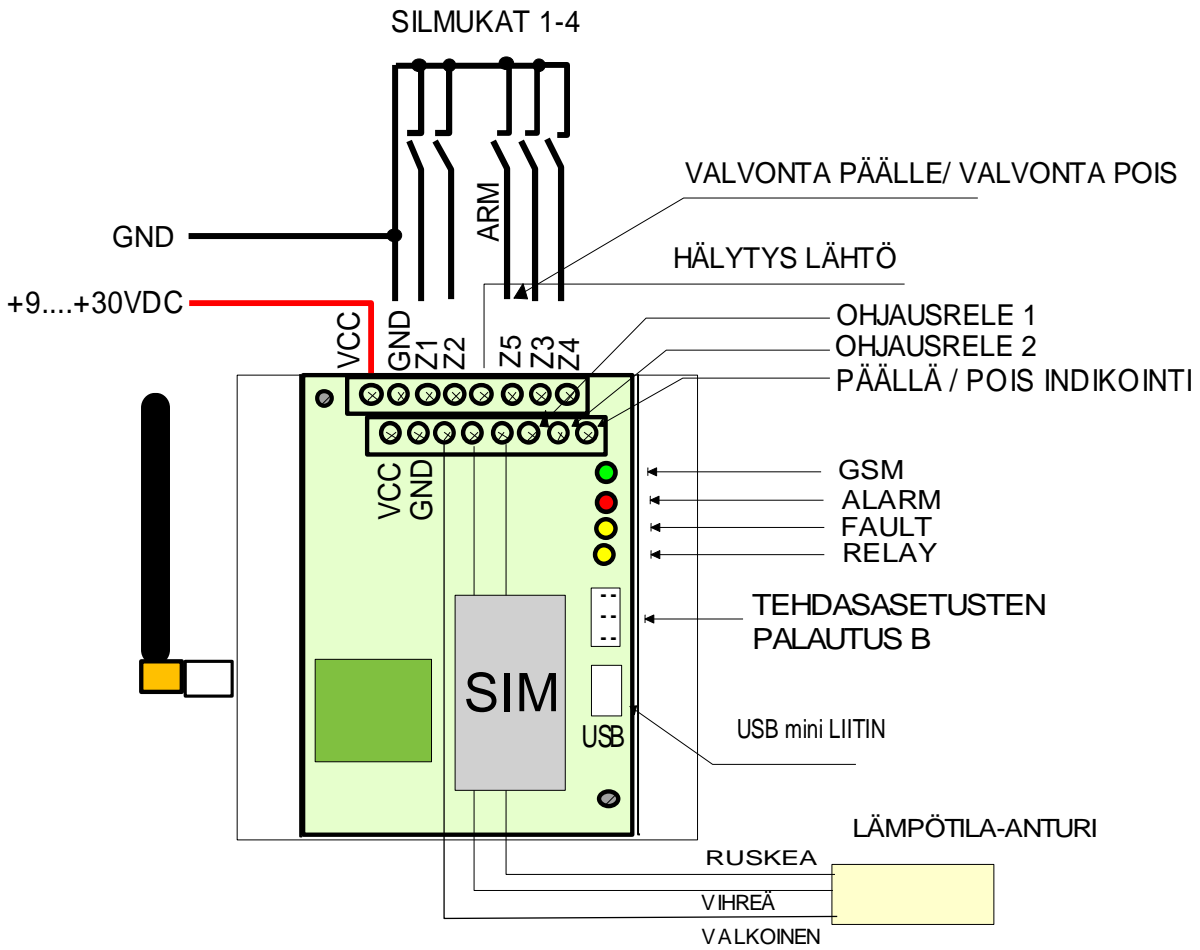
SILMUKAT 1-4

VALVONTA PÄÄLLE/ VALVONTA POIS

ARM

GND

HÄLYTYS LÄHTÖ

+9....+30VDC

VCC GND Z1 Z2 Z5 Z3 Z4

OHJAUSRELE 1

OHJAUSRELE 2

PÄÄLLÄ / POIS INDIKOINTI

VCC GND

GSM

ALARM

FAULT

RELAY

TEHDASASETUSTEN PALAUTUS B

SIM

USB

USB mini LIITIN

LÄMPÖTILA-ANTURI

RUSKEA

VIHREÄ

VALKOINEN